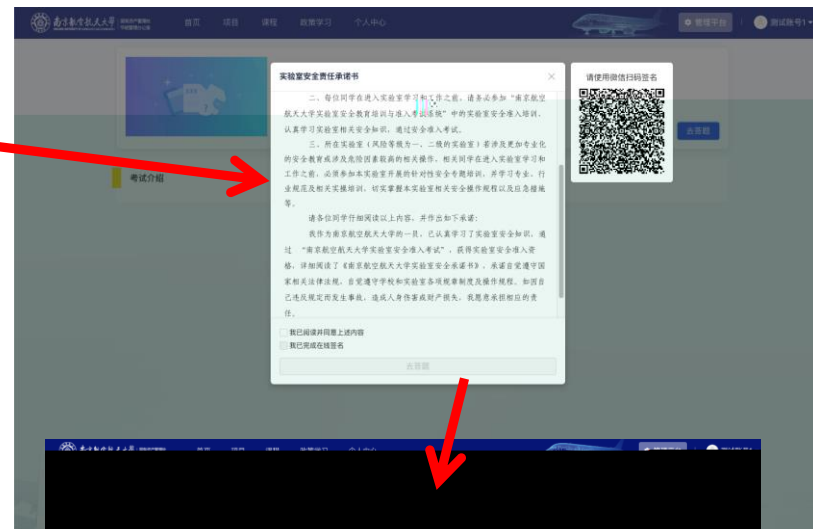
南京航空航天大学

首页 项目 课程 政策学习 个人中心

管理平台 测试账号1

实验室安全责任承诺书

二、每位同学在进入实验室学习和工作之前，请务必参加“南京航空航天大学实验室安全教育培训与准入考试系统”中的实验室安全准入培训，认真学习实验室相关安全知识，通过安全准入考试。

三、所在实验室（风险等级为一、二级的实验室）要涉及更加专业化的安全教育或涉及危险因素较高的相关操作，相关同学在进入实验室学习和工作之前，必须参加实验室开展的针对性安全专题培训，并学习专业、行业规范及相关实操培训，切实掌握本实验室相关安全操作规程以及应急措施等。

请各位同学仔细阅读以上内容，并作出如下承诺：

我作为南京航空航天大学的一员，已认真学习了实验室安全知识，通过“南京航空航天大学实验室安全准入考试”，获得实验室安全准入资格，详细阅读了《南京航空航天大学实验室安全承诺书》，承诺自觉遵守国家相关法律法规，自觉遵守学校和实验室各项规章制度及操作规程，如因自己违反规定而发生事故，造成人身伤害或财产损失，我愿意承担相应的责任。

我已阅读并同意上述内容

我已完成在线签名

去答题

请使用微信扫码签名

考试介绍

去答题

南京航空航天大学

首页 项目 课程 政策学习 个人中心